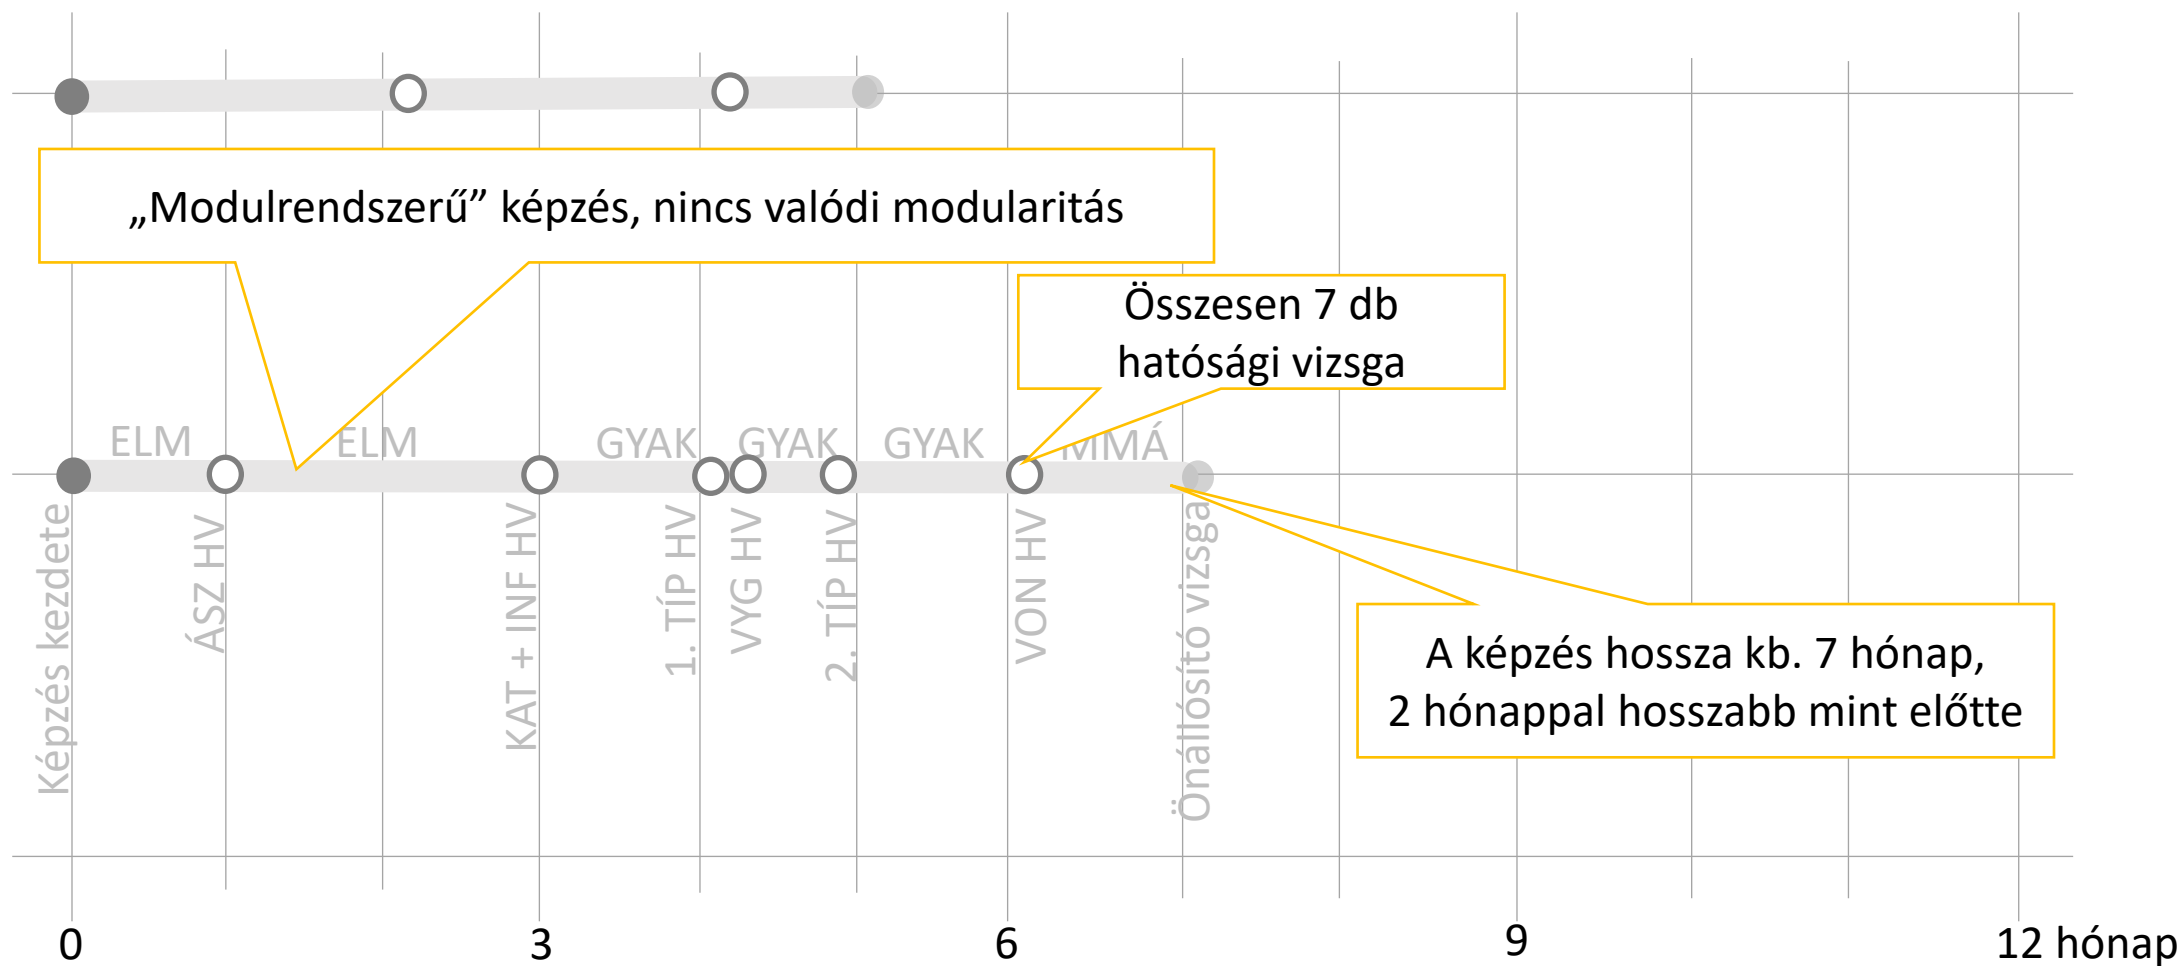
„Modulrendszerű” képzés, nincs valódi modularitás

Összesen 7 db hatósági vizsga

ELM ELM GYAK GYAK GYAK MIMÁ

Képzés kezdete
ÁSZ HV
KAT + INF HV
1. TÍP HV
VYG HV
2. TÍP HV
VON HV
Önállósító vizsga

A képzés hossza kb. 7 hónap, 2 hónappal hosszabb mint előtte

0 3 6 9 12 hónap